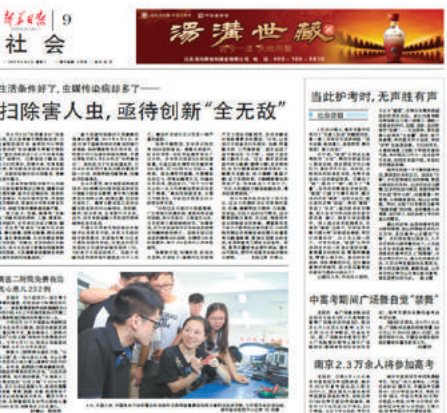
新华日报 9

社会

汤沟世藏

生活条件好了，虫媒传染病却多了——

扫除害人虫，亟待创新"全无敌"

当此护考时，无声胜有声

社会速递

中高考期间广场舞自觉"禁舞"

南京2.3万余人将参加高考

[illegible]二附院免费救治
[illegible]患儿252例